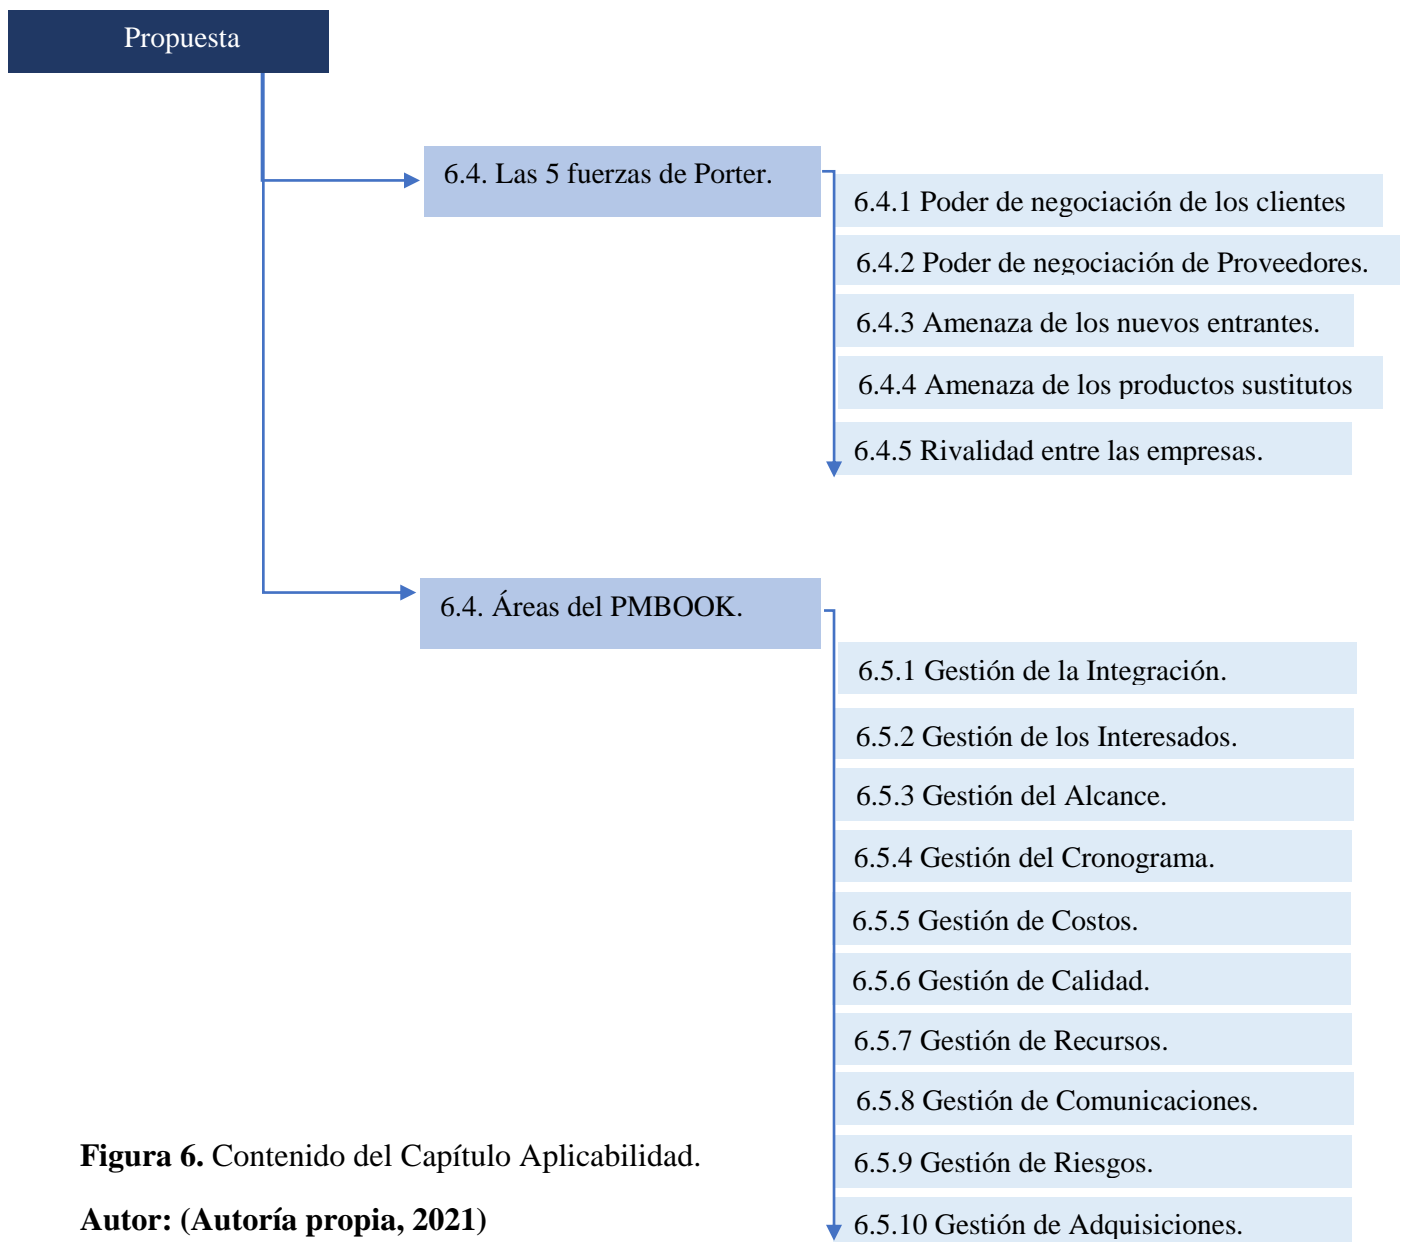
Propuesta

6.4. Las 5 fuerzas de Porter.

6.4.1 Poder de negociación de los clientes

6.4.2 Poder de negociación de Proveedores.

6.4.3 Amenaza de los nuevos entrantes.

6.4.4 Amenaza de los productos sustitutos

6.4.5 Rivalidad entre las empresas.

6.4. Áreas del PMBOOK.

6.5.1 Gestión de la Integración.

6.5.2 Gestión de los Interesados.

6.5.3 Gestión del Alcance.

6.5.4 Gestión del Cronograma.

6.5.5 Gestión de Costos.

6.5.6 Gestión de Calidad.

6.5.7 Gestión de Recursos.

6.5.8 Gestión de Comunicaciones.

6.5.9 Gestión de Riesgos.

6.5.10 Gestión de Adquisiciones.

**Figura 6.** Contenido del Capítulo Aplicabilidad.

**Autor: (Autoría propia, 2021)**